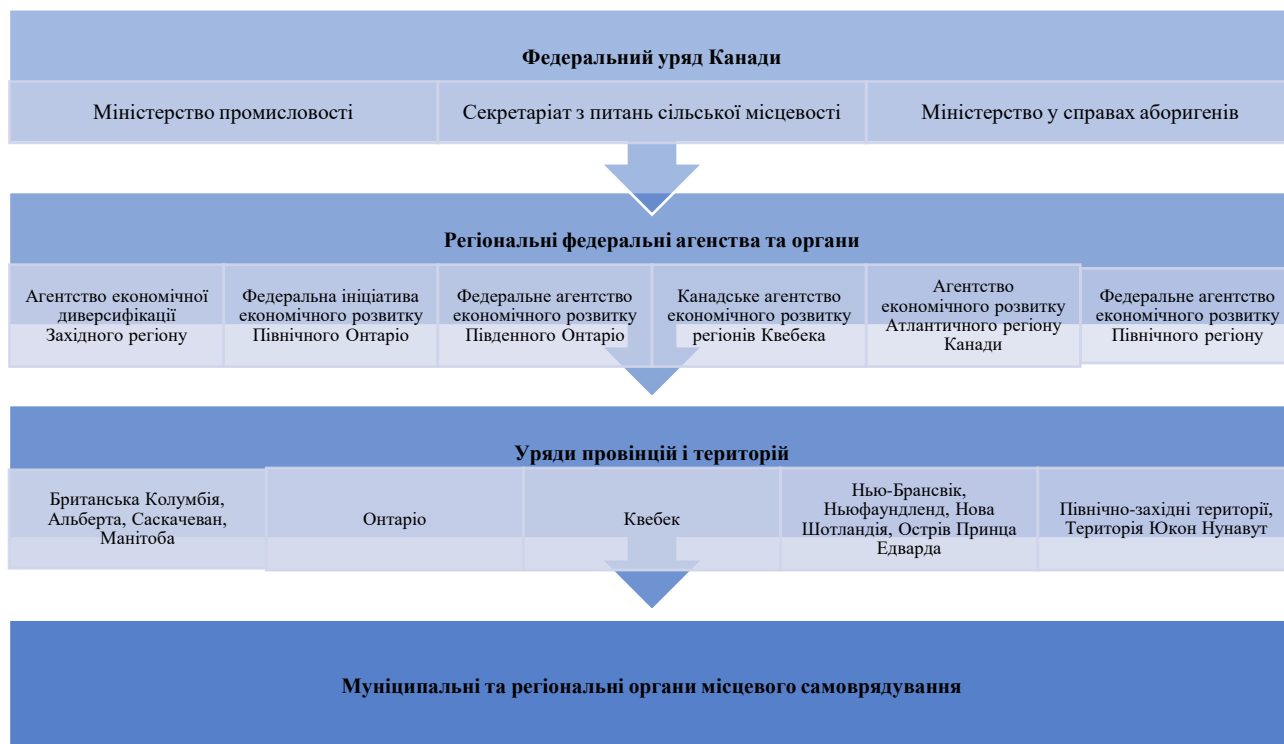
Федеральний уряд Канади

Міністерство промисловості

Секретаріат з питань сільської місцевості

Міністерство у справах аборигенів

Регіональні федеральні агенства та органи

Агентство економічної диверсифікації Західного регіону

Федеральна ініціатива економічного розвитку Північного Онтаріо

Федеральне агентство економічного розвитку Південного Онтаріо

Канадське агентство економічного розвитку регіонів Квебека

Агентство економічного розвитку Атлантичного регіону Канади

Федеральне агентство економічного розвитку Північного регіону

Уряди провінцій і територій

Британська Колумбія, Альберта, Саскачеван, Манітоба

Онтаріо

Квебек

Нью-Брансвік, Ньюфаундленд, Нова Шотландія, Острів Принца Едварда

Північно-західні території, Територія Юкон Нунавут

Муніципальні та регіональні органи місцевого самоврядування